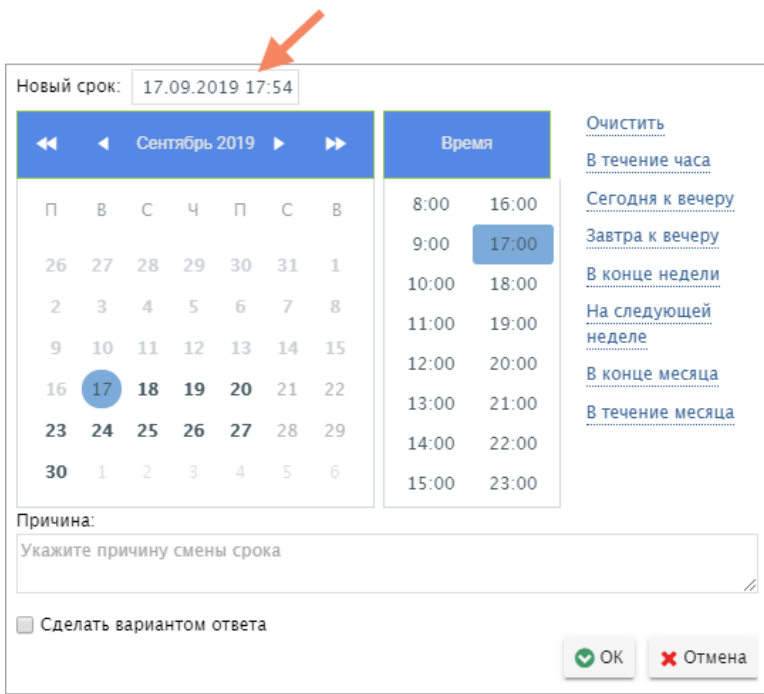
Новый срок: 17.09.2019 17:54

◀◀ ◀ Сентябрь 2019 ▶ ▶▶

| П | В | С | Ч | П | С | В |
|---|---|---|---|---|---|---|
| 26 | 27 | 28 | 29 | 30 | 31 | 1 |
| 2 | 3 | 4 | 5 | 6 | 7 | 8 |
| 9 | 10 | 11 | 12 | 13 | 14 | 15 |
| 16 | 17 | 18 | 19 | 20 | 21 | 22 |
| 23 | 24 | 25 | 26 | 27 | 28 | 29 |
| 30 | 1 | 2 | 3 | 4 | 5 | 6 |

Время

| | |
|---|---|
| 8:00 | 16:00 |
| 9:00 | 17:00 |
| 10:00 | 18:00 |
| 11:00 | 19:00 |
| 12:00 | 20:00 |
| 13:00 | 21:00 |
| 14:00 | 22:00 |
| 15:00 | 23:00 |

Очистить
В течение часа
Сегодня к вечеру
Завтра к вечеру
В конце недели
На следующей неделе
В конце месяца
В течение месяца

Причина:
Укажите причину смены срока

Сделать вариантом ответа

OK
Отмена